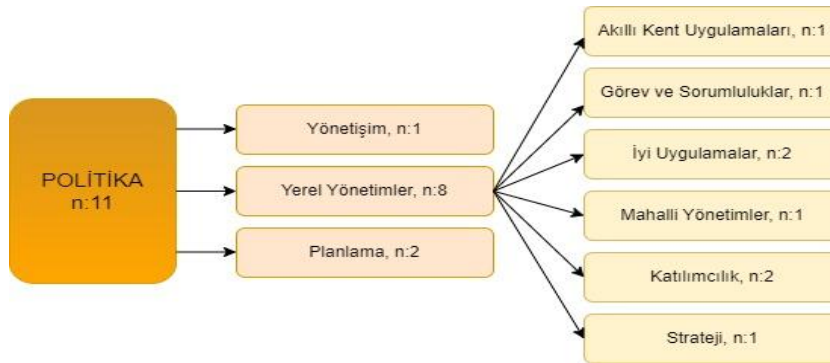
POLİTİKA
n:11

Yönetişim, n:1

Yerel Yönetimler, n:8

Planlama, n:2

Akıllı Kent Uygulamaları, n:1

Görev ve Sorumluluklar, n:1

İyi Uygulamalar, n:2

Mahalli Yönetimler, n:1

Katılımcılık, n:2

Strateji, n:1